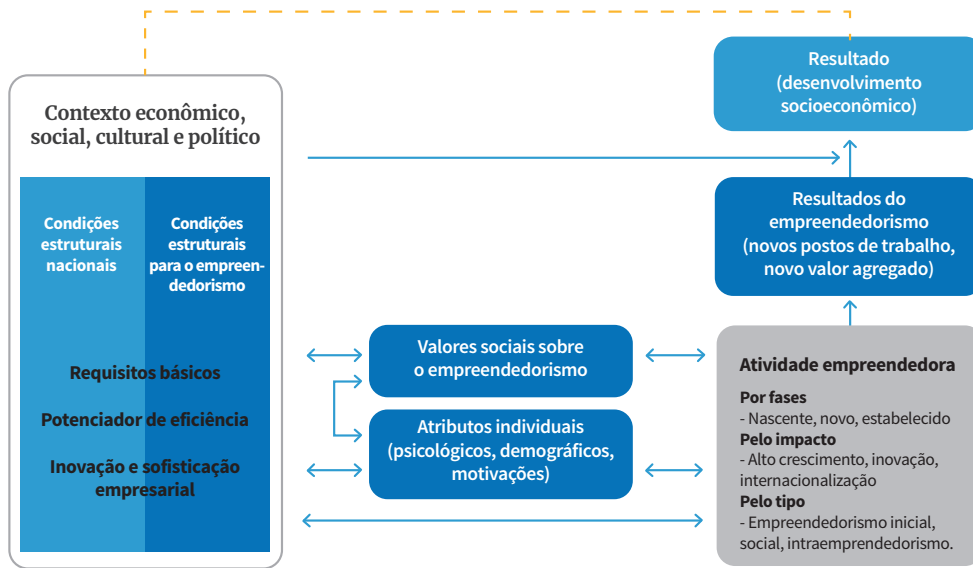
Resultado (desenvolvimento socioeconômico)

Contexto econômico, social, cultural e político

Condições estruturais nacionais

Condições estruturais para o empreendedorismo

Requisitos básicos

Potenciador de eficiência

Inovação e sofisticação empresarial

Resultados do empreendedorismo (novos postos de trabalho, novo valor agregado)

Valores sociais sobre o empreendedorismo

Atributos individuais (psicológicos, demográficos, motivações)

Atividade empreendedora

Por fases
- Nascente, novo, estabelecido
Pelo impacto
- Alto crescimento, inovação, internacionalização
Pelo tipo
- Empreendedorismo inicial, social, intraempreendedorismo.